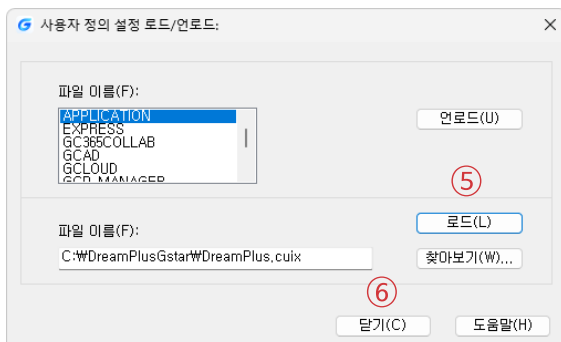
사용자 정의 설정 로드/언로드:

파일 이름(F):

APPLICATION
EXPRESS
GC365COLLAB
GCAD
GCLOUD
GCD_MANAGER

언로드(U)

⑤

파일 이름(F):

C:₩DreamPlusGstar₩DreamPlus.cuix

로드(L)

찾아보기(W)...

⑥

닫기(C)

도움말(H)